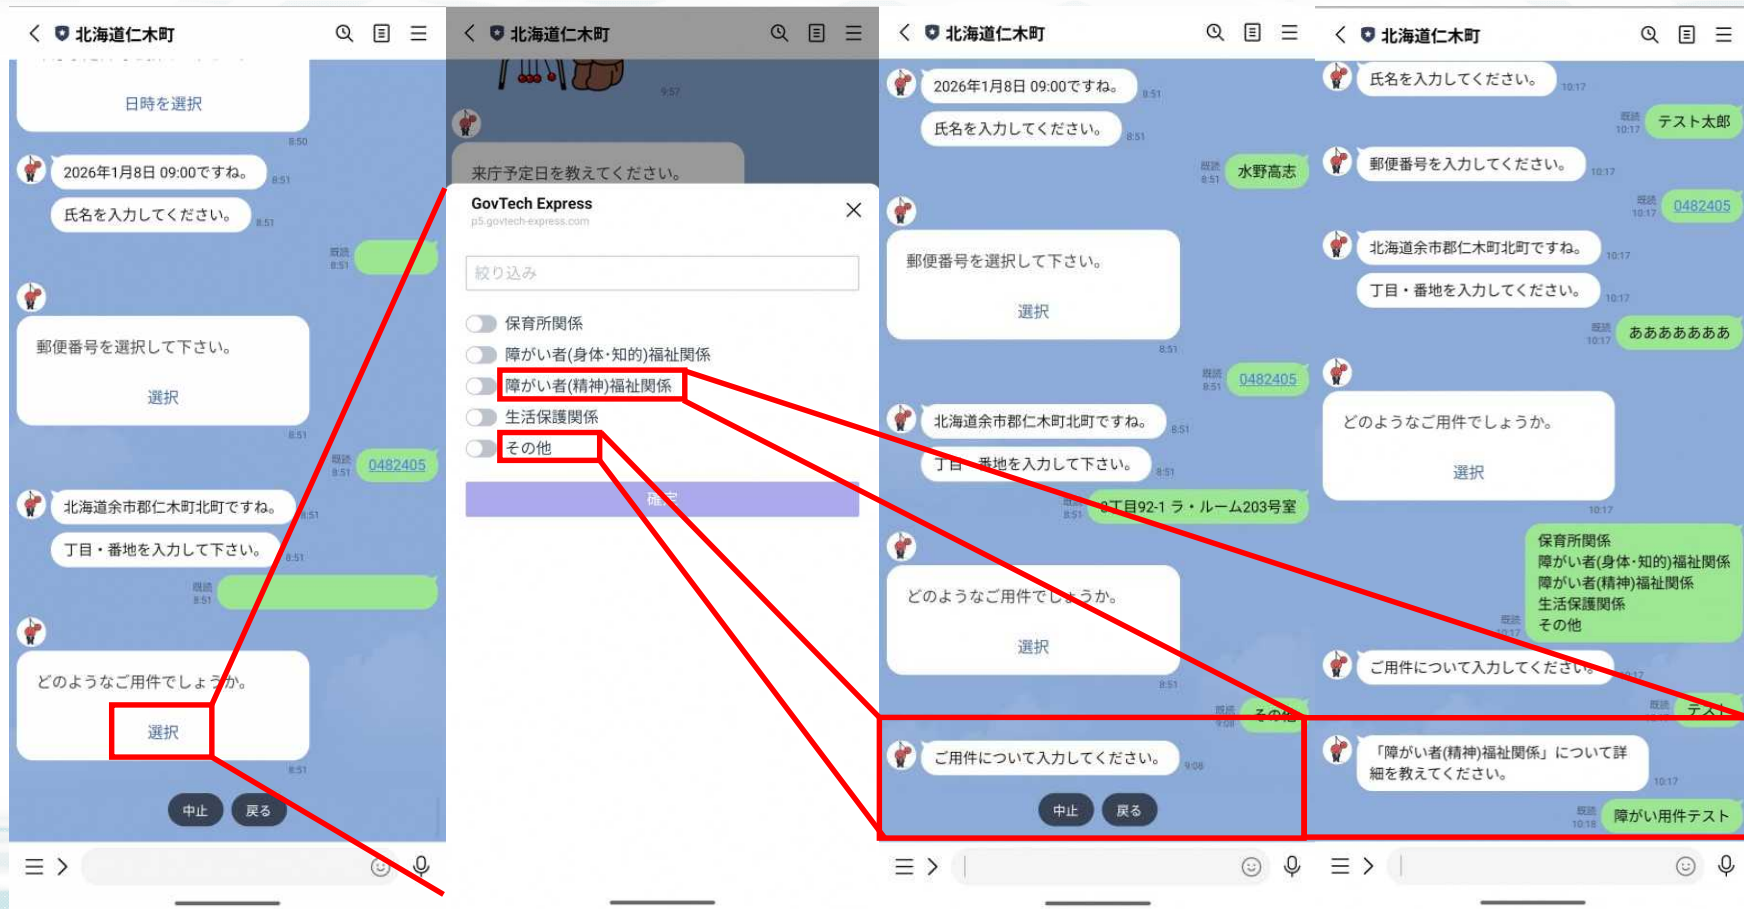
北海道仁木町

日時を選択

8:50

2026年1月8日 09:00ですね。 8:51

氏名を入力してください。 8:51

既読 8:51

郵便番号を選択して下さい。

選択

8:51

既読 8:51 0482405

北海道余市郡仁木町北町ですね。 8:51

丁目・番地を入力して下さい。 8:51

既読 8:51

どのようなご用件でしょうか。

選択

8:51

中止 戻る

北海道仁木町

来庁予定日を教えてください。

GovTech Express
p5.govtech-express.com

絞り込み

保育所関係
障がい者(身体・知的)福祉関係
障がい者(精神)福祉関係
生活保護関係
その他

確定

北海道仁木町

2026年1月8日 09:00ですね。 8:51

氏名を入力してください。 8:51

既読 8:51 水野高志

郵便番号を選択して下さい。

選択

8:51

既読 8:51 0482405

北海道余市郡仁木町北町ですね。 8:51

丁目・番地を入力して下さい。 8:51

既読 8:51 9丁目92-1 ラ・ルーム203号室

どのようなご用件でしょうか。

選択

8:51

既読 9:08 その他

ご用件について入力してください。 9:08

中止 戻る

北海道仁木町

氏名を入力してください。 10:17

既読 10:17 テスト太郎

郵便番号を入力してください。 10:17

既読 10:17 0482405

北海道余市郡仁木町北町ですね。 10:17

丁目・番地を入力してください。 10:17

既読 10:17 ああああああ

どのようなご用件でしょうか。

選択

10:17

保育所関係
障がい者(身体・知的)福祉関係
障がい者(精神)福祉関係
生活保護関係
その他

既読 10:17

ご用件について入力してください。 10:17

既読 10:17 テスト

「障がい者(精神)福祉関係」について詳細を教えてください。 10:17

既読 10:18 障がい用件テスト